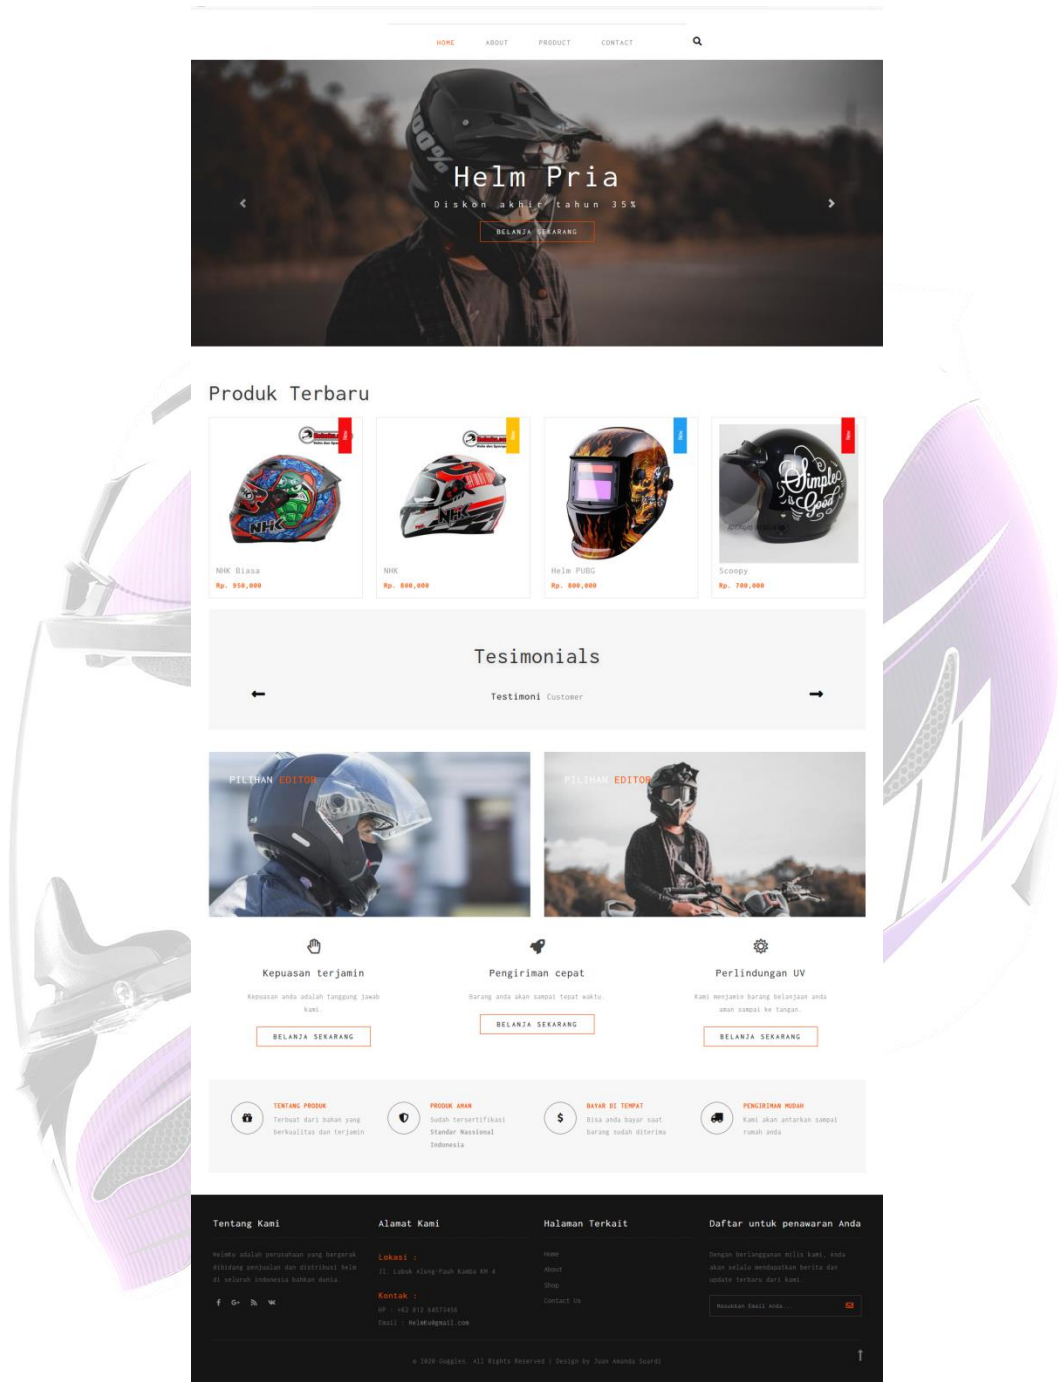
HOME ABOUT PRODUCT CONTACT

Helm Pria

Diskon akhir tahun 35%

BELANJA SEKARANG

Produk Terbaru

NHK Biasa
Rp. 950,000

NHK
Rp. 800,000

Helm PUBG
Rp. 800,000

Scoopy
Rp. 700,000

Tesimonials

Testimoni Customer

PILIHAN EDITOR

PILIHAN EDITOR

Kepuasan terjamin

Kepuasan anda adalah tanggung jawab kami.

BELANJA SEKARANG

Pengiriman cepat

Barang anda akan sampai tepat waktu

BELANJA SEKARANG

Perlindungan UV

Kami menjamin barang belanjaan anda aman sampai ke tangan.

BELANJA SEKARANG

TENTANG PRODUK
Terbuat dari bahan yang berkualitas dan terjamin

PRODUK AMAN
Sudah tersertifikasi Standar Nasional Indonesia

BAYAR DI TEMPAT
Bisa anda bayar saat barang sudah diterima

PENGIRIMAN MUDAH
Kami akan antarkan sampai rumah anda

Tentang Kami

HelmKu adalah perusahaan yang bergerak dibidang penjualan dan distribusi helm di seluruh indonesia bahkan dunia.

Alamat Kami

Lokasi :
Jl. Lubuk Alung-Pauh Kambu KM 4

Kontak :
HP : +62 812 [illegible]
Email : Helmku@gmail.com

Halaman Terkait

Home
About
Shop
Contact Us

Daftar untuk penawaran Anda

Dengan berlangganan milis kami, anda akan selalu mendapatkan berita dan update terbaru dari kami.

Masukkan Email Anda...

© 2020 Goggles. All Rights Reserved | Design by Juan Amanda Suardi